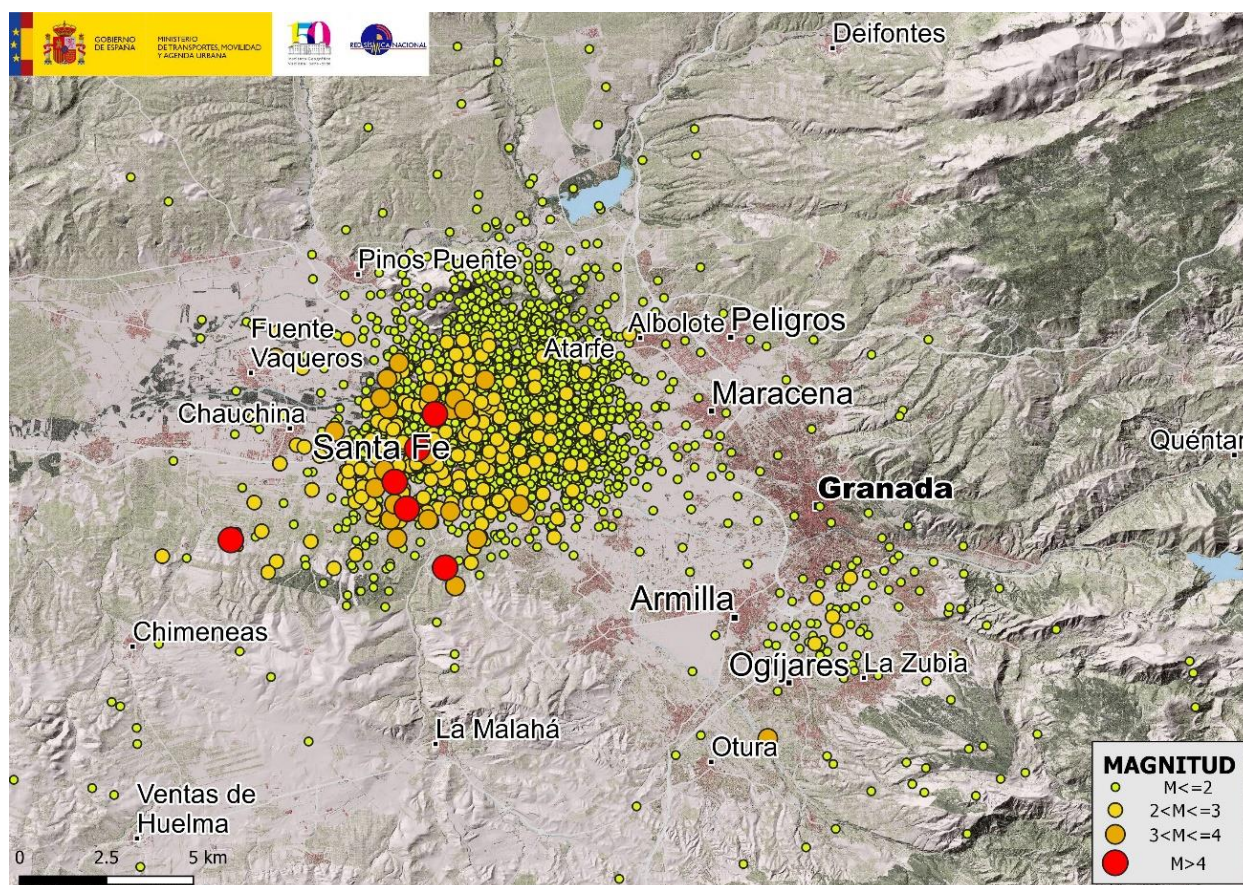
GOBIERNO DE ESPAÑA
MINISTERIO DE TRANSPORTES, MOVILIDAD Y AGENDA URBANA
150
RED SÍSMICA NACIONAL

Deifontes
Pinos Puente
Fuente Vaqueros
Albolote
Peligros
Atarfe
Maracena
Chauchina
Santa Fe
Quéntar
Granada
Armilla
Chimeneas
Ogíjares
La Zubia
La Malahá
Otura
Ventas de Huelma

0 2.5 5 km

MAGNITUD
M<=2
2<M<=3
3<M<=4
M>4